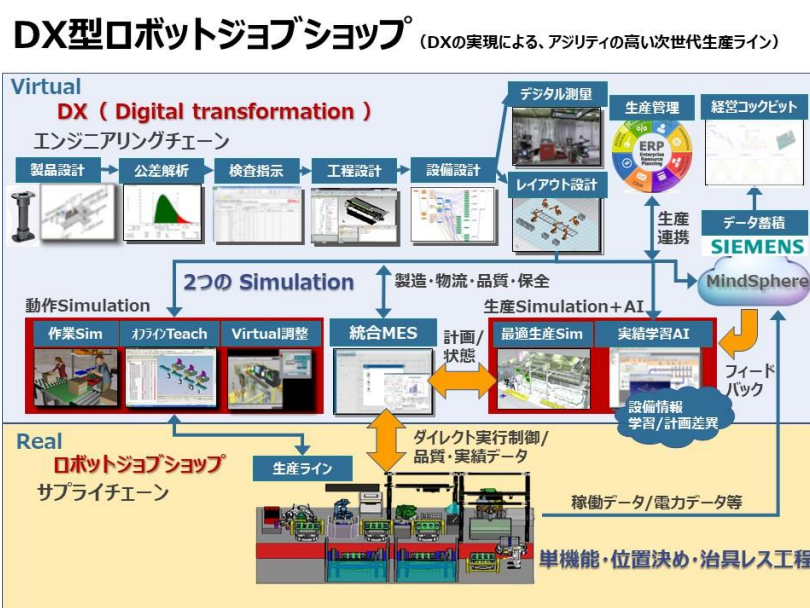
DX型ロボットジョブショップ（DXの実現による、アジリティの高い次世代生産ライン）

Virtual
DX（ Digital transformation ）
エンジニアリングチェーン

製品設計
公差解析
検査指示
工程設計
設備設計
デジタル測量
レイアウト設計
生産管理
ERP
経営コックピット
生産連携
データ蓄積
SIEMENS
MindSphere

2つの Simulation
製造・物流・品質・保全
動作Simulation
作業Sim
オフラインTeach
Virtual調整
統合MES
計画/状態
生産Simulation＋AI
最適生産Sim
実績学習AI
フィードバック
設備情報
学習/計画差異

Real
ロボットジョブショップ
サプライチェーン
生産ライン
ダイレクト実行制御/品質・実績データ
稼働データ/電力データ等
単機能・位置決め・治具レス工程